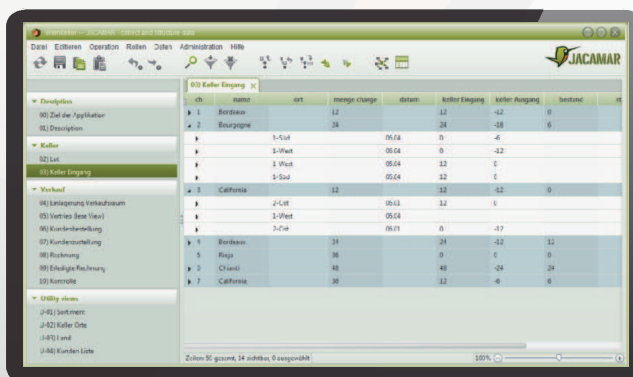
Weinkeller — JACAMAR - collect and structure data

Datei Editieren Operation Rollen Daten Administration Hilfe

JACAMAR

▼ Description
00) Ziel der Applikation
01) Description

▼ Keller
02) List
03) Keller Eingang

▼ Verkauf
04) Eintragung Verkaufsraum
05) Vertries (lese View)
06) Kundenstellung
07) Kundenzustellung
08) Rechnung
09) Erledigte Rechnung
10) Kontrolle

▼ Utility views
U-01) Sortiment
U-02) Keller Orte
U-03) Land
U-04) Kunden Liste

03) Keller Eingang ×

| ch | name | ort | menge charge | datum | keller Eingang | keller Ausgang | bestand |
|---|---|---|---|---|---|---|---|
| 1 | Bordeaux | | 12 | | 12 | -12 | 0 |
| 2 | Bourgogne | | 24 | | 24 | -18 | 6 |
| | | 1-Süd | | 05.04 | 0 | -6 | |
| | | 1-West | | 05.04 | 0 | -12 | |
| | | 1-West | | 05.04 | 12 | 0 | |
| | | 1-Süd | | 05.04 | 12 | 0 | |
| 3 | California | | 12 | | 12 | -12 | 0 |
| | | 2-Ost | | 05.01 | 12 | 0 | |
| | | 1-West | | 05.04 | | | |
| | | 2-Ost | | 05.01 | 0 | -12 | |
| 4 | Bordeaux | | 24 | | 24 | -12 | 12 |
| 5 | Rioja | | 36 | | 0 | 0 | 0 |
| 6 | Chianti | | 48 | | 48 | -24 | 24 |
| 7 | California | | 36 | | 12 | -6 | 6 |

Zeilen: 50 gesamt, 14 sichtbar, 0 ausgewählt

100%